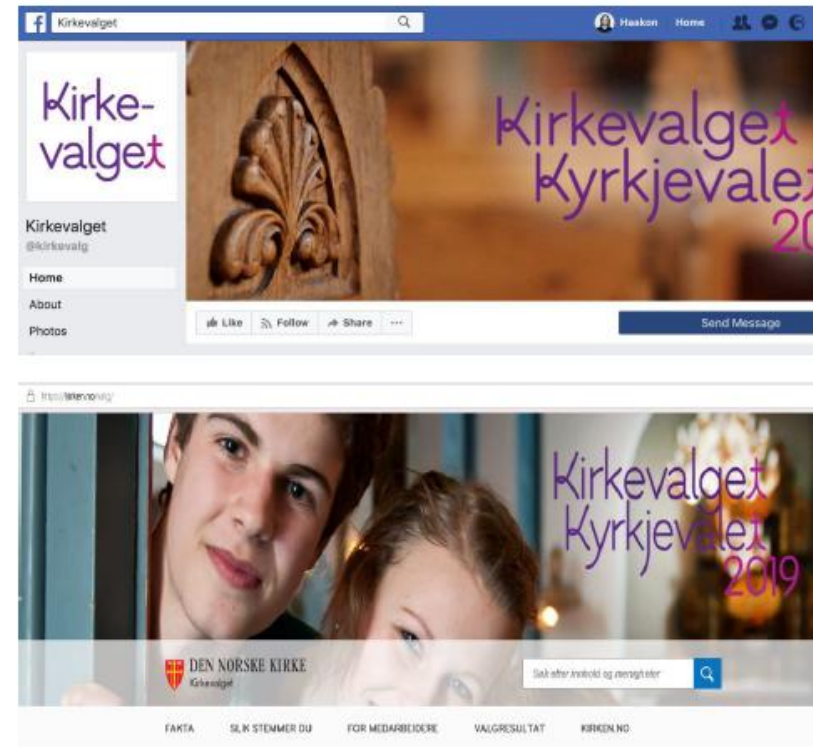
Kirkevalget

Haakon Home

Kirkevalget

Kirkevalget
@kirkevalg

Home
About
Photos

Kirkevalget
Kyrkjevalet
20

Like Follow Share ···

Send Message

https://kirken.no/valg/

Kirkevalget
Kyrkjevalet
2019

DEN NORSKE KIRKE
Kirkevalget

Søk etter innhold og menigheter

FAKTA SLIK STEMMER DU FOR MEDARBEIDERE VALGRESULTAT KIRKEN.NO